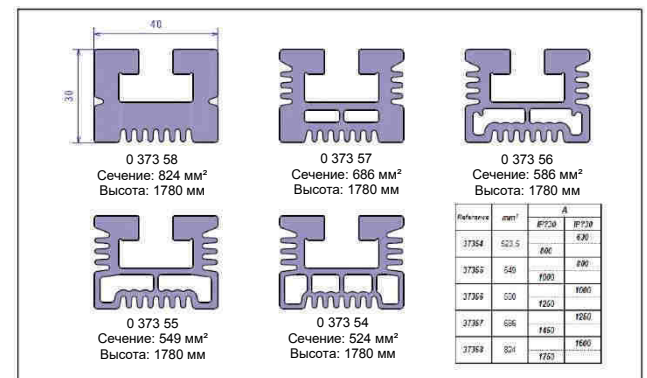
40

30

0 373 58
Сечение: 824 мм²
Высота: 1780 мм

0 373 57
Сечение: 686 мм²
Высота: 1780 мм

0 373 56
Сечение: 586 мм²
Высота: 1780 мм

0 373 55
Сечение: 549 мм²
Высота: 1780 мм

0 373 54
Сечение: 524 мм²
Высота: 1780 мм

| Reference | mm² | A IP2X0 | A IP3X0 |
|---|---|---|---|
| 37354 | 523.5 | 800 | 630 |
| 37355 | 549 | 1000 | 800 |
| 37356 | 580 | 1250 | 1000 |
| 37357 | 686 | 1450 | 1250 |
| 37358 | 824 | 1750 | 1600 |